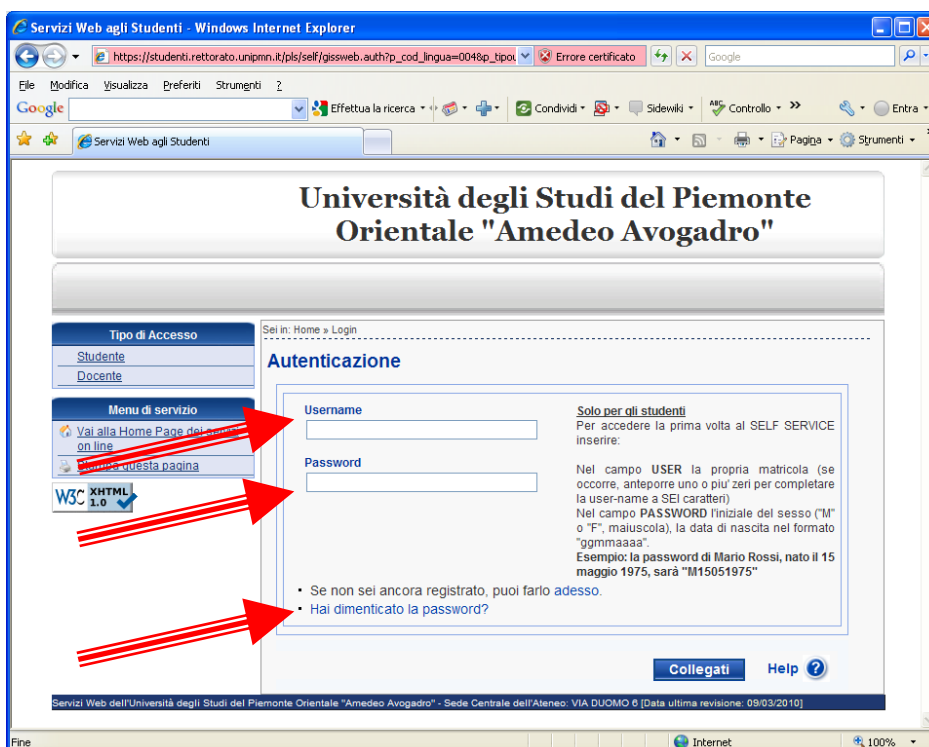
Servizi Web agli Studenti - Windows Internet Explorer

https://studenti.rettorato.unipmn.it/pls/self/gissweb.auth?p_cod_lingua=004&p_tipou

Errore certificato

Google

File Modifica Visualizza Preferiti Strumenti ?

Google

Effettua la ricerca

Condividi

Sidewiki

Controllo

Entra

Servizi Web agli Studenti

Pagina

Strumenti

Università degli Studi del Piemonte Orientale "Amedeo Avogadro"

Tipo di Accesso

Studente

Docente

Menu di servizio

Vai alla Home Page dei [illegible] on line

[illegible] questa pagina

W3C XHTML 1.0

Sei in: Home » Login

Autenticazione

Username

Password

Solo per gli studenti
Per accedere la prima volta al SELF SERVICE inserire:

Nel campo USER la propria matricola (se occorre, anteporre uno o piu' zeri per completare la user-name a SEI caratteri)
Nel campo PASSWORD l'iniziale del sesso ("M" o "F", maiuscola), la data di nascita nel formato "ggmmaaaa".
Esempio: la password di Mario Rossi, nato il 15 maggio 1975, sarà "M15051975"

• Se non sei ancora registrato, puoi farlo adesso.
• Hai dimenticato la password?

Collegati

Help

Servizi Web dell'Università degli Studi del Piemonte Orientale "Amedeo Avogadro" - Sede Centrale dell'Ateneo: VIA DUOMO 6 [Data ultima revisione: 09/03/2010]

Fine

Internet

100%